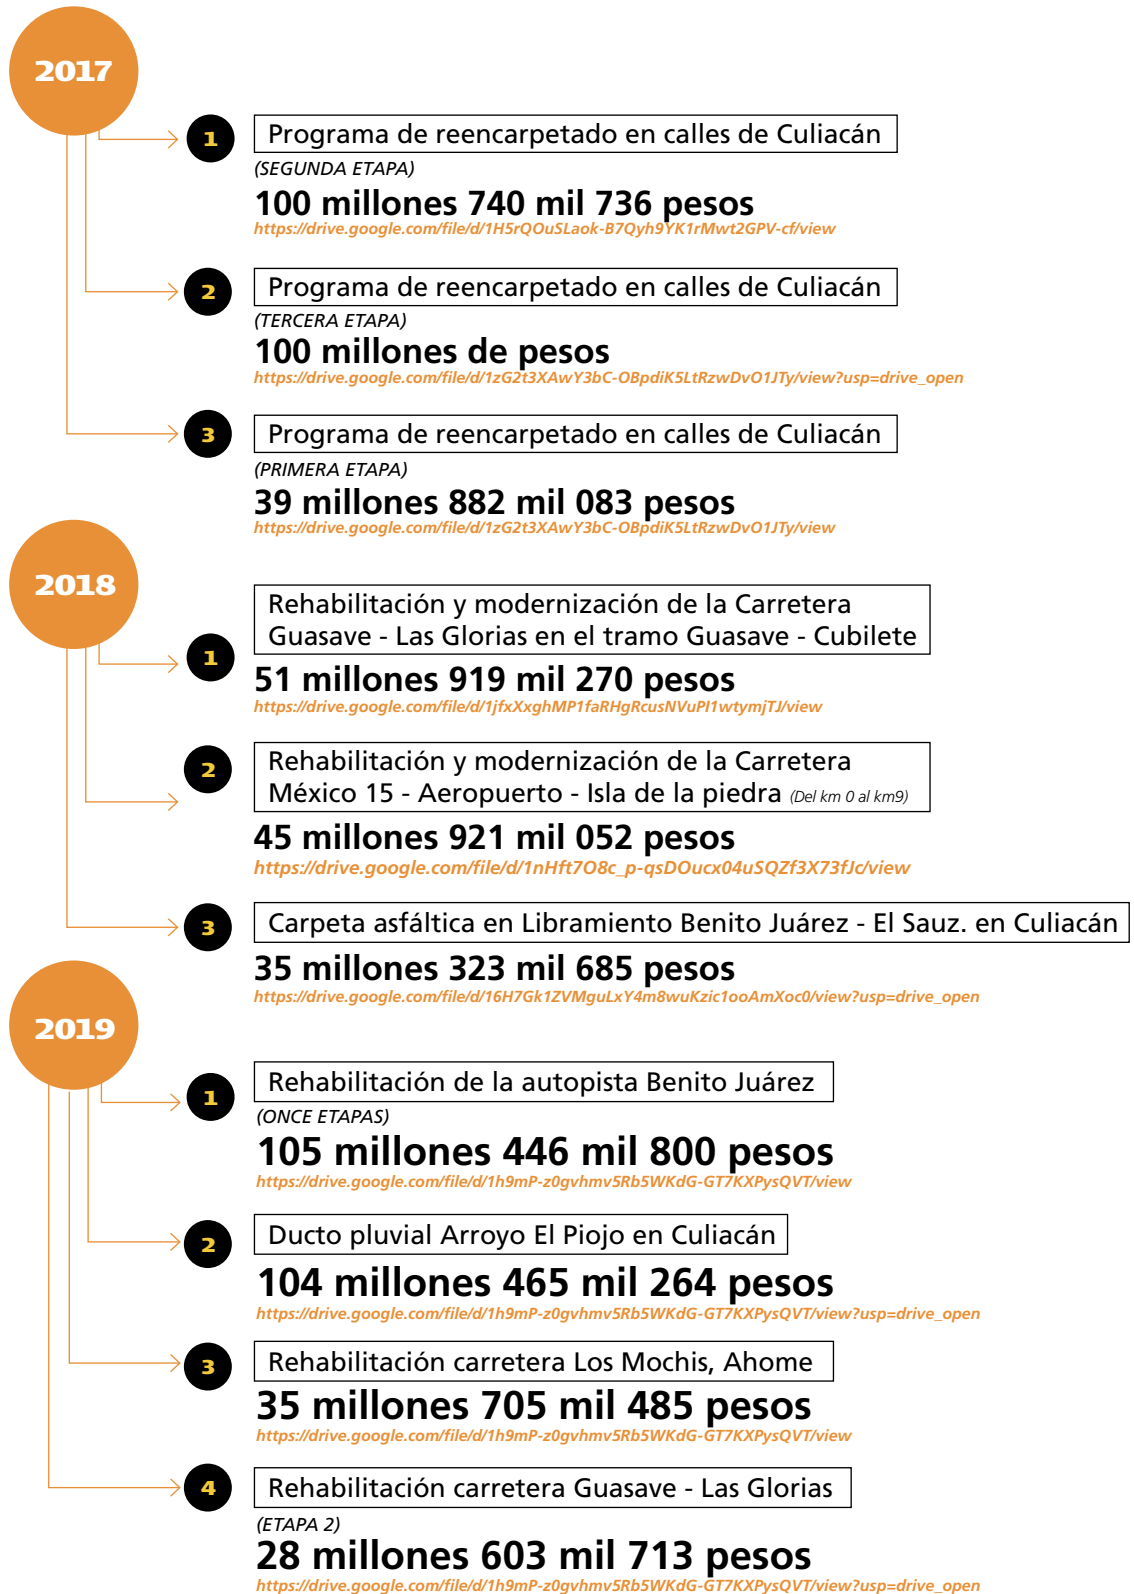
2017

1
Programa de reencarpetado en calles de Culiacán
(SEGUNDA ETAPA)
100 millones 740 mil 736 pesos
https://drive.google.com/file/d/1H5rQOuSLaok-B7Qyh9YK1rMwt2GPV-cf/view

2
Programa de reencarpetado en calles de Culiacán
(TERCERA ETAPA)
100 millones de pesos
https://drive.google.com/file/d/1zG2t3XAwY3bC-OBpdiK5LtRzwDvO1JTy/view?usp=drive_open

3
Programa de reencarpetado en calles de Culiacán
(PRIMERA ETAPA)
39 millones 882 mil 083 pesos
https://drive.google.com/file/d/1zG2t3XAwY3bC-OBpdiK5LtRzwDvO1JTy/view

2018

1
Rehabilitación y modernización de la Carretera Guasave - Las Glorias en el tramo Guasave - Cubilete
51 millones 919 mil 270 pesos
https://drive.google.com/file/d/1jfxXxghMP1faRHgRcusNVuPI1wtymjTJ/view

2
Rehabilitación y modernización de la Carretera México 15 - Aeropuerto - Isla de la piedra (Del km 0 al km9)
45 millones 921 mil 052 pesos
https://drive.google.com/file/d/1nHft7O8c_p-qsDOucx04uSQZf3X73fJc/view

3
Carpeta asfáltica en Libramiento Benito Juárez - El Sauz. en Culiacán
35 millones 323 mil 685 pesos
https://drive.google.com/file/d/16H7Gk1ZVMguLxY4m8wuKzic1ooAmXoc0/view?usp=drive_open

2019

1
Rehabilitación de la autopista Benito Juárez
(ONCE ETAPAS)
105 millones 446 mil 800 pesos
https://drive.google.com/file/d/1h9mP-z0gvhmv5Rb5WKdG-GT7KXPysQVT/view

2
Ducto pluvial Arroyo El Piojo en Culiacán
104 millones 465 mil 264 pesos
https://drive.google.com/file/d/1h9mP-z0gvhmv5Rb5WKdG-GT7KXPysQVT/view?usp=drive_open

3
Rehabilitación carretera Los Mochis, Ahome
35 millones 705 mil 485 pesos
https://drive.google.com/file/d/1h9mP-z0gvhmv5Rb5WKdG-GT7KXPysQVT/view

4
Rehabilitación carretera Guasave - Las Glorias
(ETAPA 2)
28 millones 603 mil 713 pesos
https://drive.google.com/file/d/1h9mP-z0gvhmv5Rb5WKdG-GT7KXPysQVT/view?usp=drive_open